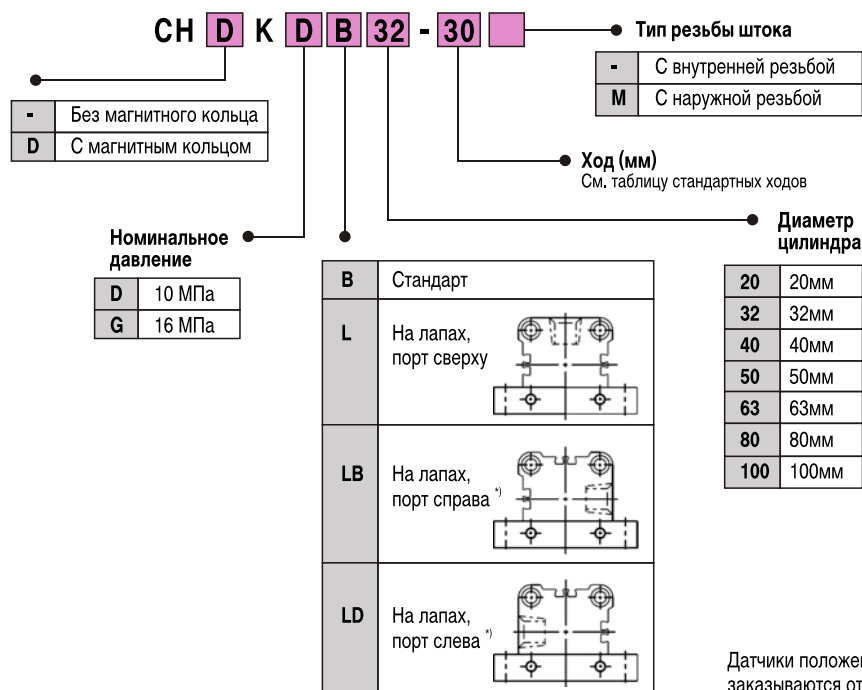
CH D K D B 32 - 30

Тип резьбы штока

| - | С внутренней резьбой |
|---|---|
| M | С наружной резьбой |

| - | Без магнитного кольца |
|---|---|
| D | С магнитным кольцом |

Ход (мм)
См. таблицу стандартных ходов

Диаметр цилиндра

| 20 | 20мм |
|---|---|
| 32 | 32мм |
| 40 | 40мм |
| 50 | 50мм |
| 63 | 63мм |
| 80 | 80мм |
| 100 | 100мм |

Номинальное давление

| D | 10 МПа |
|---|---|
| G | 16 МПа |

| B | Стандарт |
|---|---|
| L | На лапах, порт сверху |
| LB | На лапах, порт справа *) |
| LD | На лапах, порт слева *) |

Датчики положе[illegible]
заказываются от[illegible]